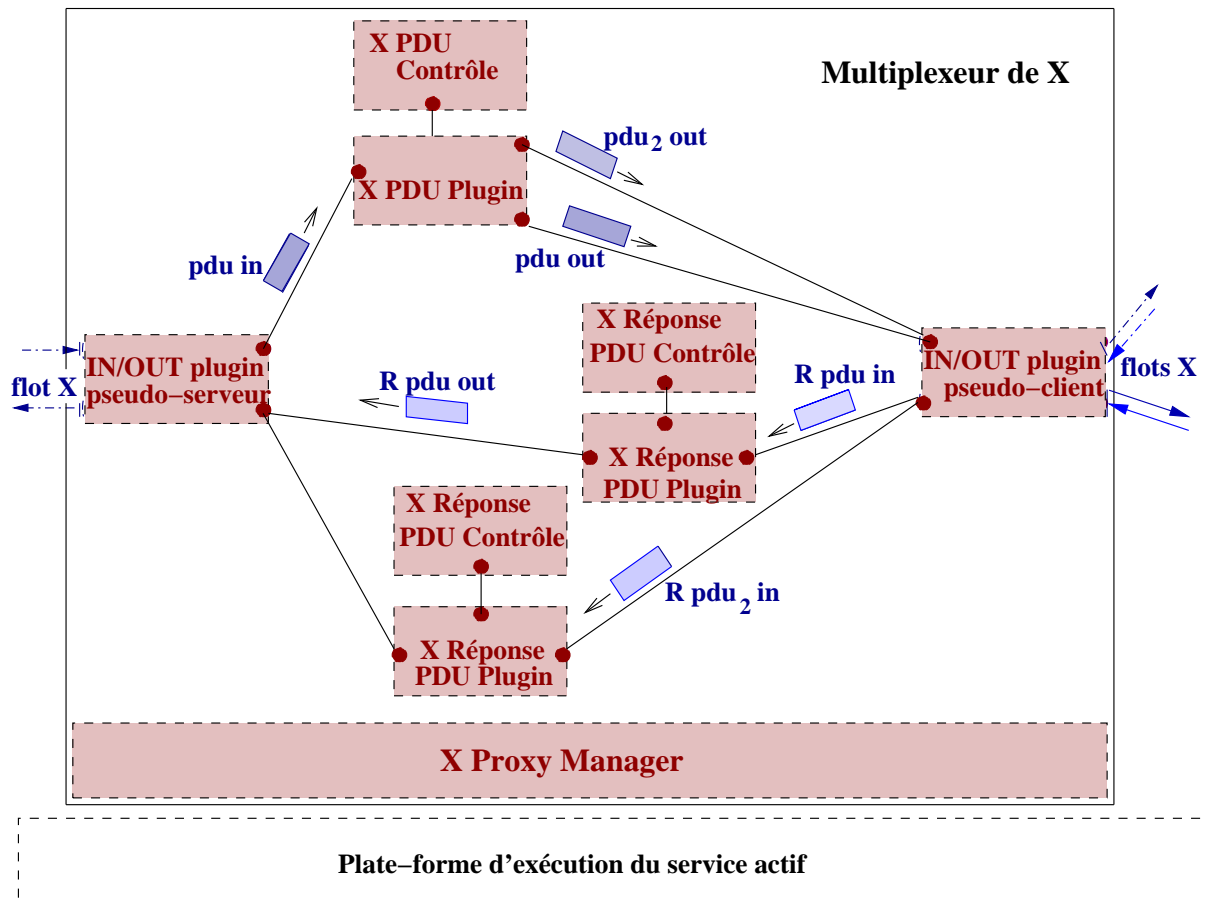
X PDU Contrôle

Multiplexeur de X

$pdu_2$ out

X PDU Plugin

pdu in

pdu out

X Réponse PDU Contrôle

flot X

IN/OUT plugin pseudo−serveur

R pdu out

R pdu in

IN/OUT plugin pseudo−client

flots X

X Réponse PDU Plugin

X Réponse PDU Contrôle

R $pdu_2$ in

X Réponse PDU Plugin

X Proxy Manager

Plate−forme d'exécution du service actif